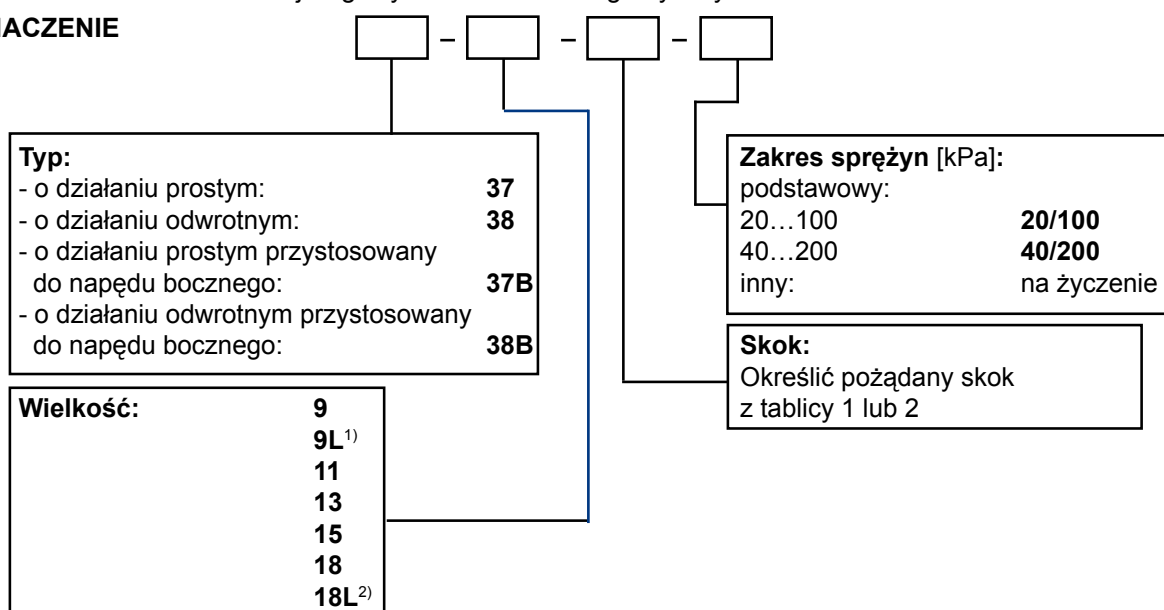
ACZENIE

– – –

Typ:
- o działaniu prostym: **37**
- o działaniu odwrotnym: **38**
- o działaniu prostym przystosowany do napędu bocznego: **37B**
- o działaniu odwrotnym przystosowany do napędu bocznego: **38B**

Wielkość: **9**
**9L**$^{1)}$
**11**
**13**
**15**
**18**
**18L**$^{2)}$

Zakres sprężyn [kPa]:
podstawowy:
20…100 **20/100**
40…200 **40/200**
inny: na życzenie

Skok:
Określić pożądany skok z tablicy 1 lub 2